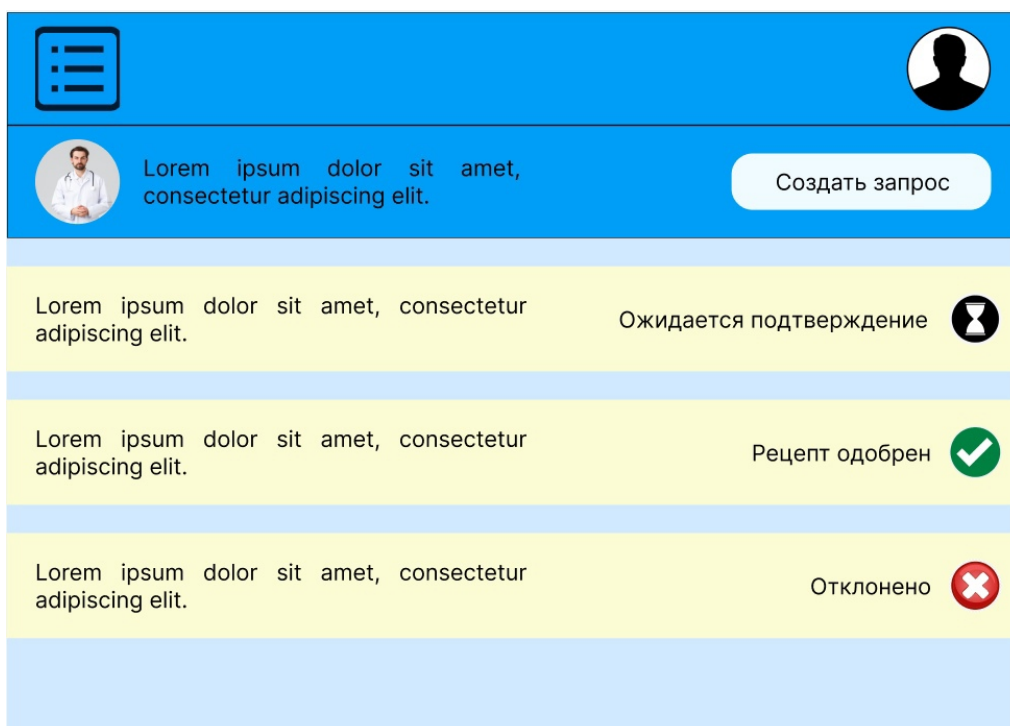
Lorem ipsum dolor sit amet, consectetur adipiscing elit.

Создать запрос

Lorem ipsum dolor sit amet, consectetur adipiscing elit.

Ожидается подтверждение

Lorem ipsum dolor sit amet, consectetur adipiscing elit.

Рецепт одобрен

Lorem ipsum dolor sit amet, consectetur adipiscing elit.

Отклонено